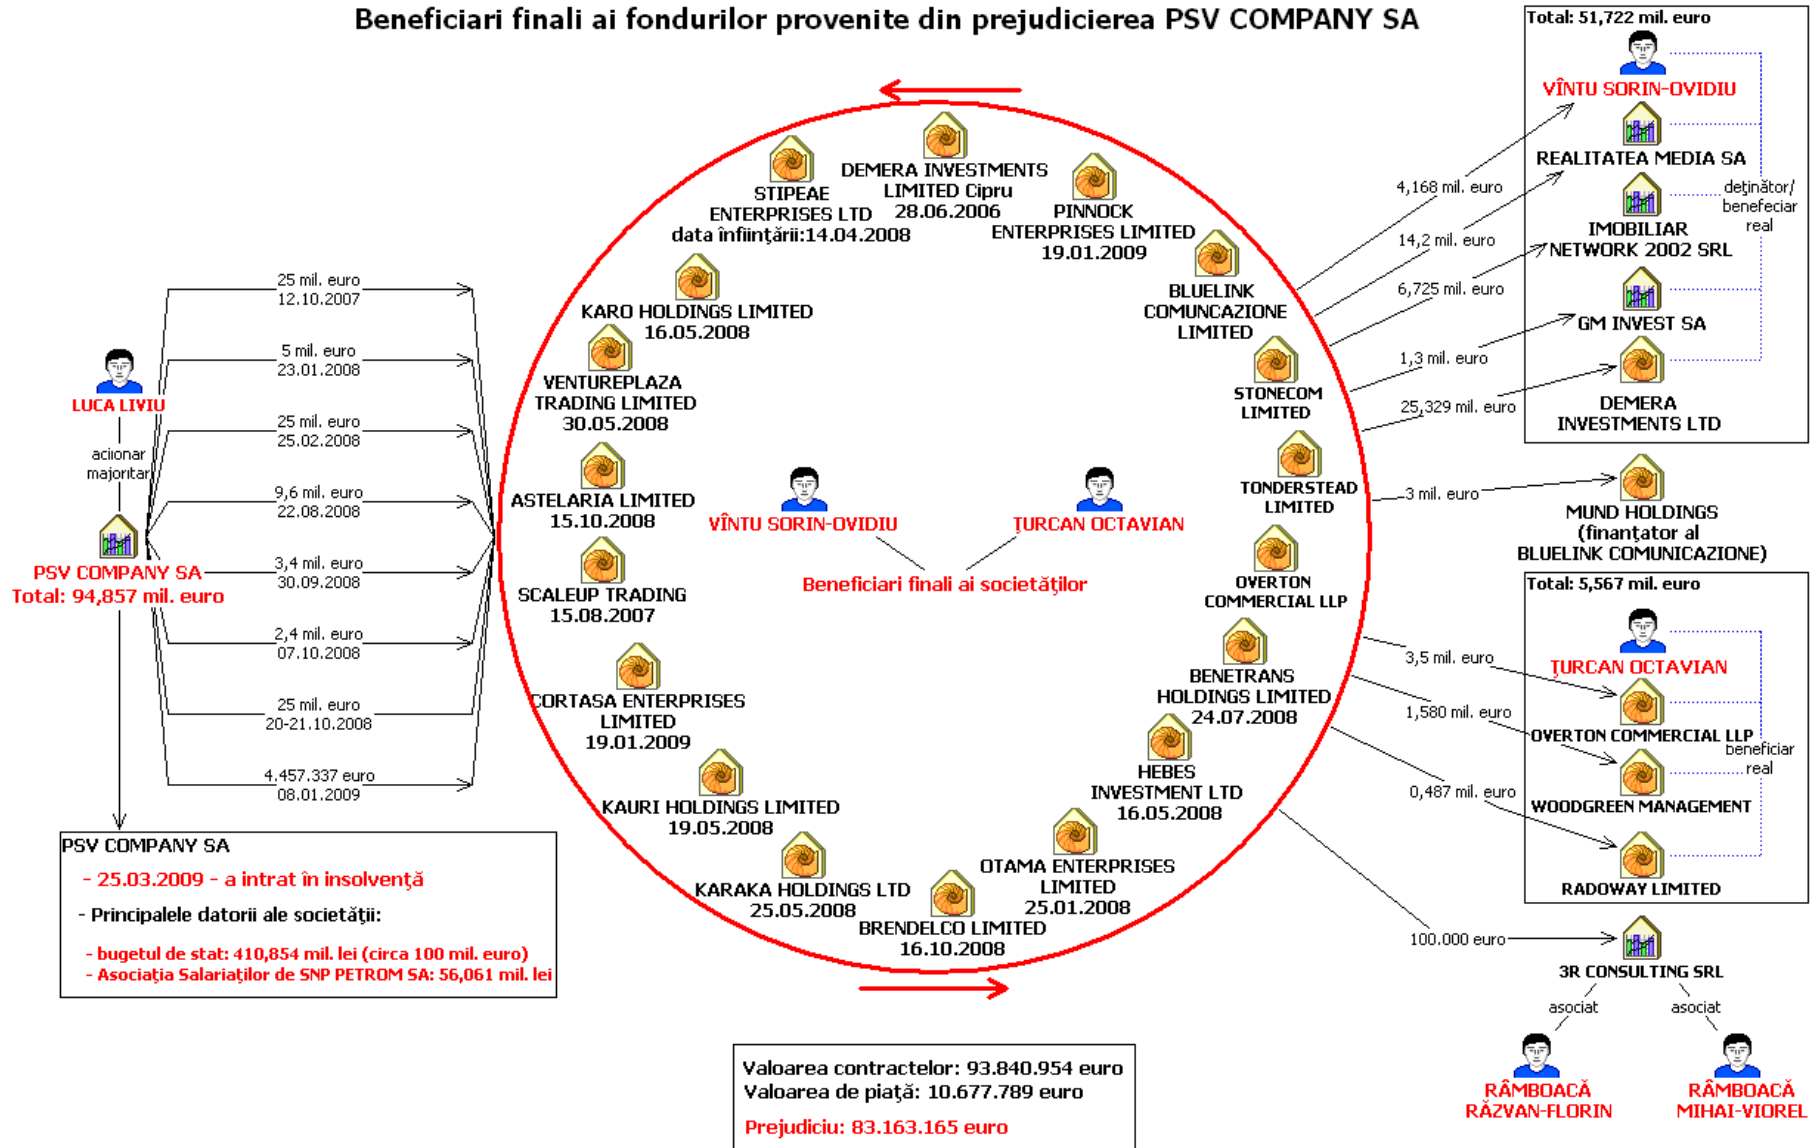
Beneficiari finali ai fondurilor provenite din prejudicierea PSV COMPANY SA

LUCA LIVIU
acionar majoritar
PSV COMPANY SA
Total: 94,857 mil. euro

25 mil. euro 12.10.2007
5 mil. euro 23.01.2008
25 mil. euro 25.02.2008
9,6 mil. euro 22.08.2008
3,4 mil. euro 30.09.2008
2,4 mil. euro 07.10.2008
25 mil. euro 20-21.10.2008
4.457.337 euro 08.01.2009

PSV COMPANY SA
- 25.03.2009 - a intrat în insolvență
- Principalele datorii ale societății:
- bugetul de stat: 410,854 mil. lei (circa 100 mil. euro)
- Asociația Salariaților de SNP PETROM SA: 56,061 mil. lei

DEMERA INVESTMENTS LIMITED Cipru 28.06.2006
STIPEAE ENTERPRISES LTD data înființării:14.04.2008
PINNOCK ENTERPRISES LIMITED 19.01.2009
KARO HOLDINGS LIMITED 16.05.2008
BLUELINK COMUNCAZIONE LIMITED
VENTUREPLAZA TRADING LIMITED 30.05.2008
STONECOM LIMITED
ASTELARIA LIMITED 15.10.2008
TONDERSTEAD LIMITED
VÎNTU SORIN-OVIDIU
ȚURCAN OCTAVIAN
Beneficiari finali ai societăților
SCALEUP TRADING 15.08.2007
OVERTON COMMERCIAL LLP
CORTASA ENTERPRISES LIMITED 19.01.2009
BENETRANS HOLDINGS LIMITED 24.07.2008
HEBES INVESTMENT LTD 16.05.2008
KAURI HOLDINGS LIMITED 19.05.2008
OTAMA ENTERPRISES LIMITED 25.01.2008
KARAKA HOLDINGS LTD 25.05.2008
BRENDELCO LIMITED 16.10.2008

Valoarea contractelor: 93.840.954 euro
Valoarea de piață: 10.677.789 euro
Prejudiciu: 83.163.165 euro

Total: 51,722 mil. euro
VÎNTU SORIN-OVIDIU
REALITATEA MEDIA SA
deținător/ beneficiar real
IMOBILIAR NETWORK 2002 SRL
GM INVEST SA
DEMERA INVESTMENTS LTD
4,168 mil. euro
14,2 mil. euro
6,725 mil. euro
1,3 mil. euro
25,329 mil. euro
3 mil. euro
MUND HOLDINGS (finanțator al BLUELINK COMUNICAZIONE)

Total: 5,567 mil. euro
ȚURCAN OCTAVIAN
OVERTON COMMERCIAL LLP
beneficiar real
WOODGREEN MANAGEMENT
RADOWAY LIMITED
3,5 mil. euro
1,580 mil. euro
0,487 mil. euro
100.000 euro
3R CONSULTING SRL
asociat
asociat
RÂMBOACĂ RĂZVAN-FLORIN
RÂMBOACĂ MIHAI-VIOREL